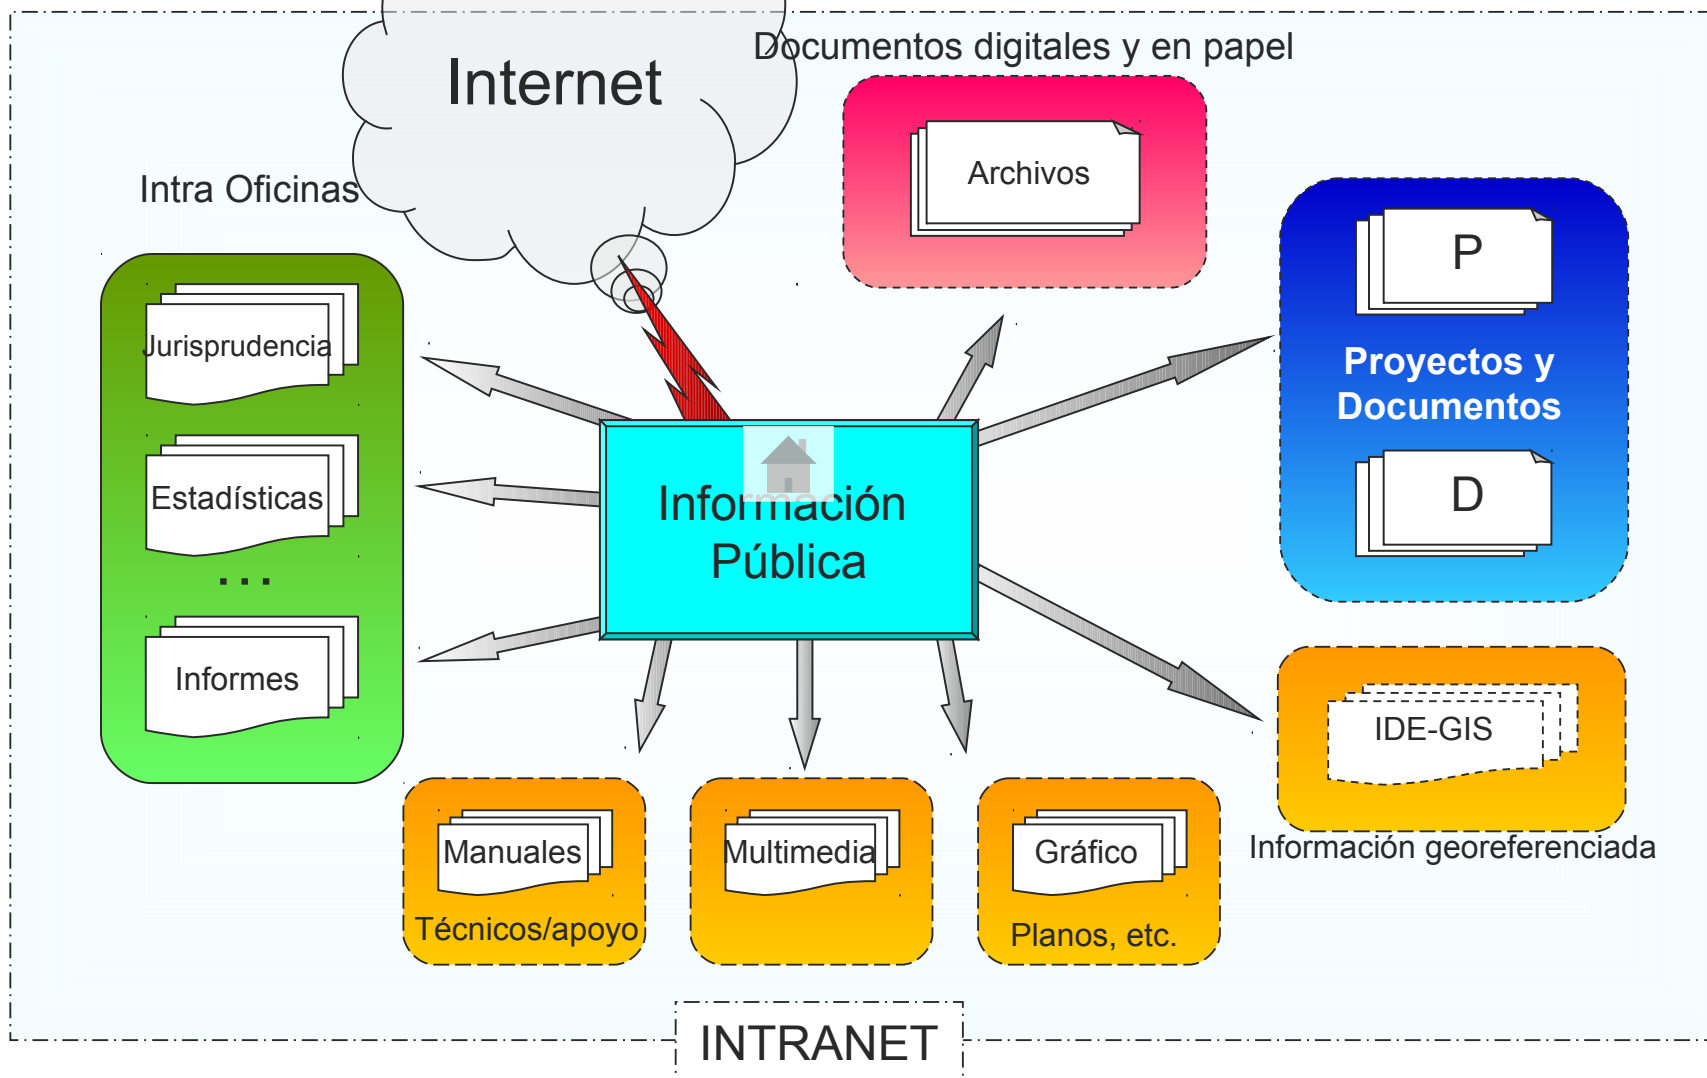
Internet

Documentos digitales y en papel

Archivos

Intra Oficinas

Jurisprudencia

Estadísticas

. . .

Informes

P

Proyectos y Documentos

D

Información Pública

IDE-GIS

Información georeferenciada

Manuales

Técnicos/apoyo

Multimedia

Gráfico

Planos, etc.

INTRANET